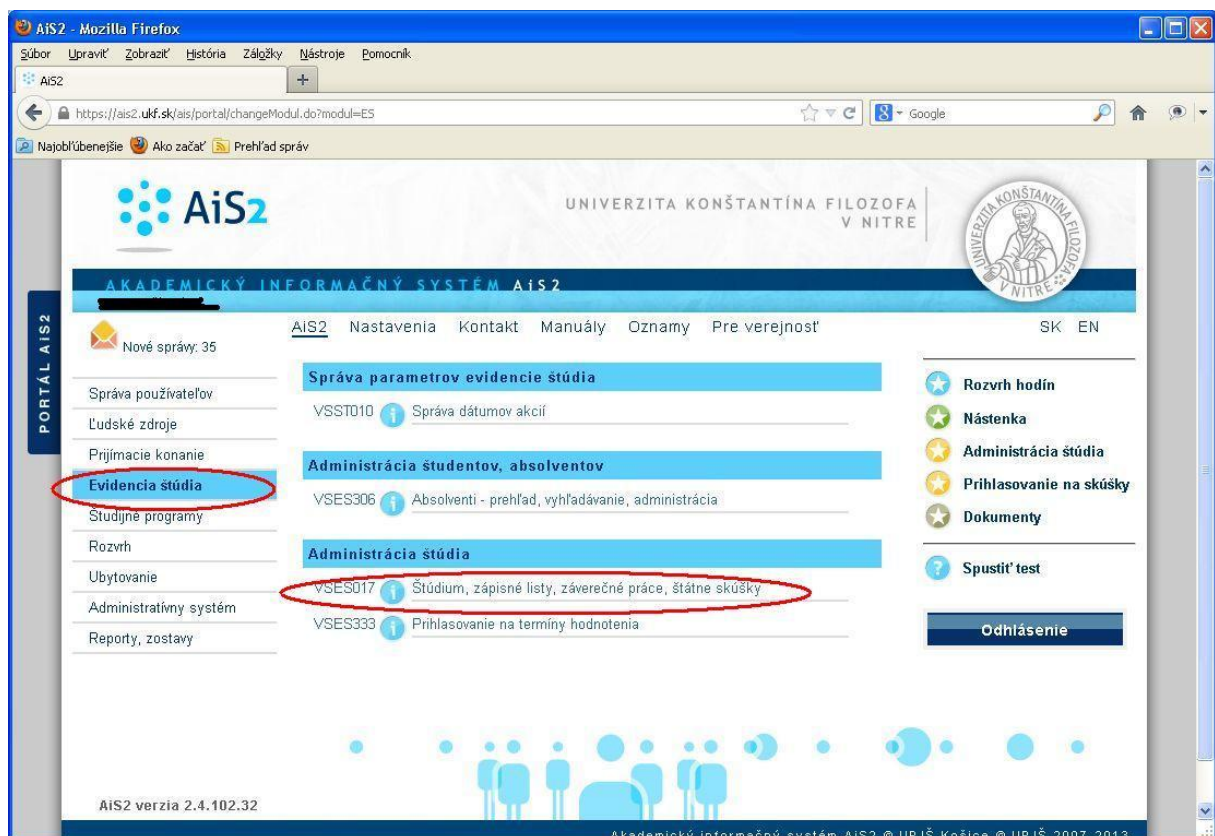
AiS2 - Mozilla Firefox

Súbor Upraviť Zobraziť História Záložky Nástroje Pomocník

AiS2

https://ais2.ukf.sk/ais/portal/changeModul.do?modul=ES

Google

Najobľúbenejšie Ako začať Prehľad správ

AiS2

UNIVERZITA KONŠTANTÍNA FILOZOFA V NITRE

UNIVERZITA KONŠTANTÍNA FILOZOFA V NITRE

AKADEMICKÝ INFORMAČNÝ SYSTÉM AiS2

PORTÁL AiS2

Nové správy: 35

AiS2 Nastavenia Kontakt Manuály Oznamy Pre verejnosť

SK EN

Správa používateľov
Ľudské zdroje
Prijímacie konanie
Evidencia štúdia
Študijné programy
Rozvrh
Ubytovanie
Administratívny systém
Reporty, zostavy

Správa parametrov evidencie štúdia

VSST010 Správa dátumov akcií

Administrácia študentov, absolventov

VSES306 Absolventi - prehľad, vyhľadávanie, administrácia

Administrácia štúdia

VSES017 Štúdium, zápisné listy, záverečné práce, štátne skúšky

VSES333 Prihlasovanie na termíny hodnotenia

Rozvrh hodín
Nástenka
Administrácia štúdia
Prihlasovanie na skúšky
Dokumenty

Spustiť test

Odhlásenie

AiS2 verzia 2.4.102.32

Akademický informačný systém AiS2 © UPJŠ Košice © UPJŠ 2007-2013